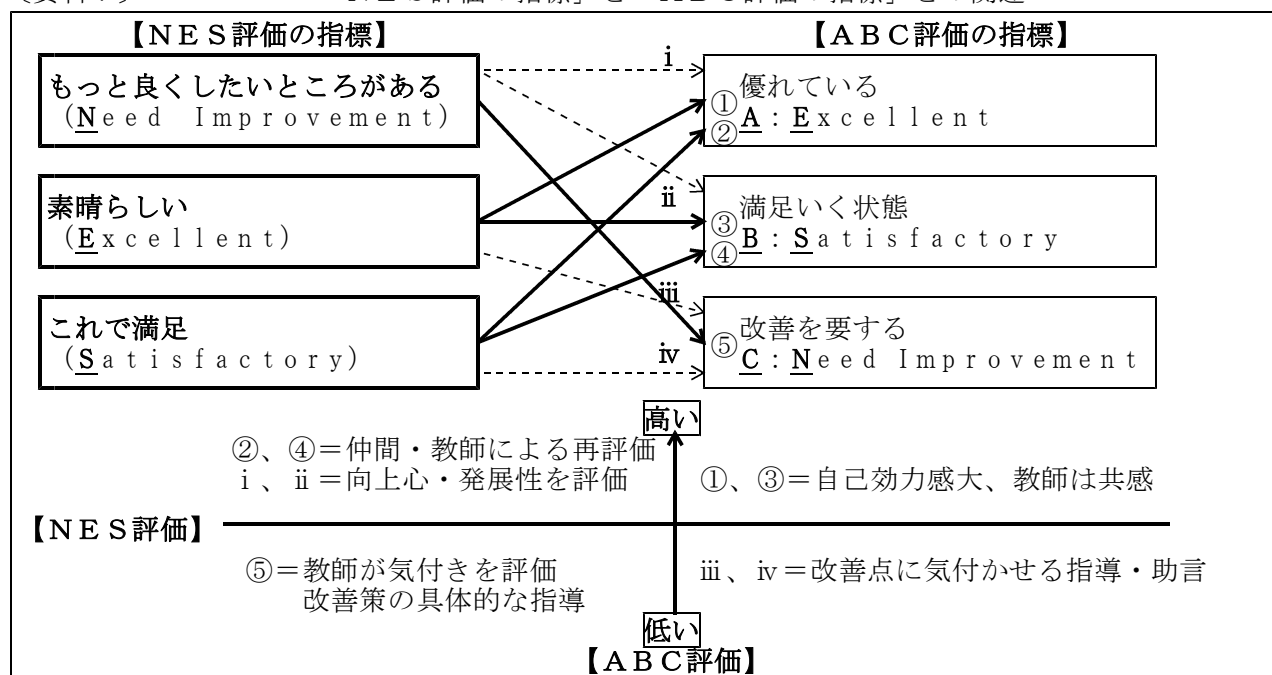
【NES評価の指標】

もっと良くしたいところがある
(Need Improvement)

素晴らしい
(Excellent)

これで満足
(Satisfactory)

【ABC評価の指標】

i

①
②
優れている
A:Excellent

ii

③
④
満足いく状態
B:Satisfactory

iii

⑤
改善を要する
C:Need Improvement

iv

高い

②、④=仲間・教師による再評価
i、ii=向上心・発展性を評価

①、③=自己効力感大、教師は共感

【NES評価】

⑤=教師が気付きを評価
改善策の具体的な指導

iii、iv=改善点に気付かせる指導・助言

低い
【ABC評価】